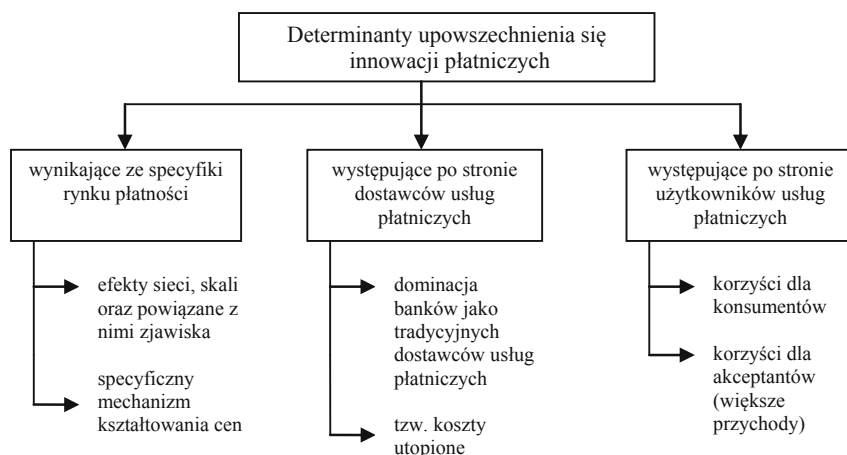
Determinanty upowszechnienia się innowacji płatniczych

wynikające ze specyfiki rynku płatności

efekty sieci, skali oraz powiązane z nimi zjawiska

specyficzny mechanizm kształtowania cen

występujące po stronie dostawców usług płatniczych

dominacja banków jako tradycyjnych dostawców usług płatniczych

tzw. koszty utopione

występujące po stronie użytkowników usług płatniczych

korzyści dla konsumentów

korzyści dla akceptantów (większe przychody)